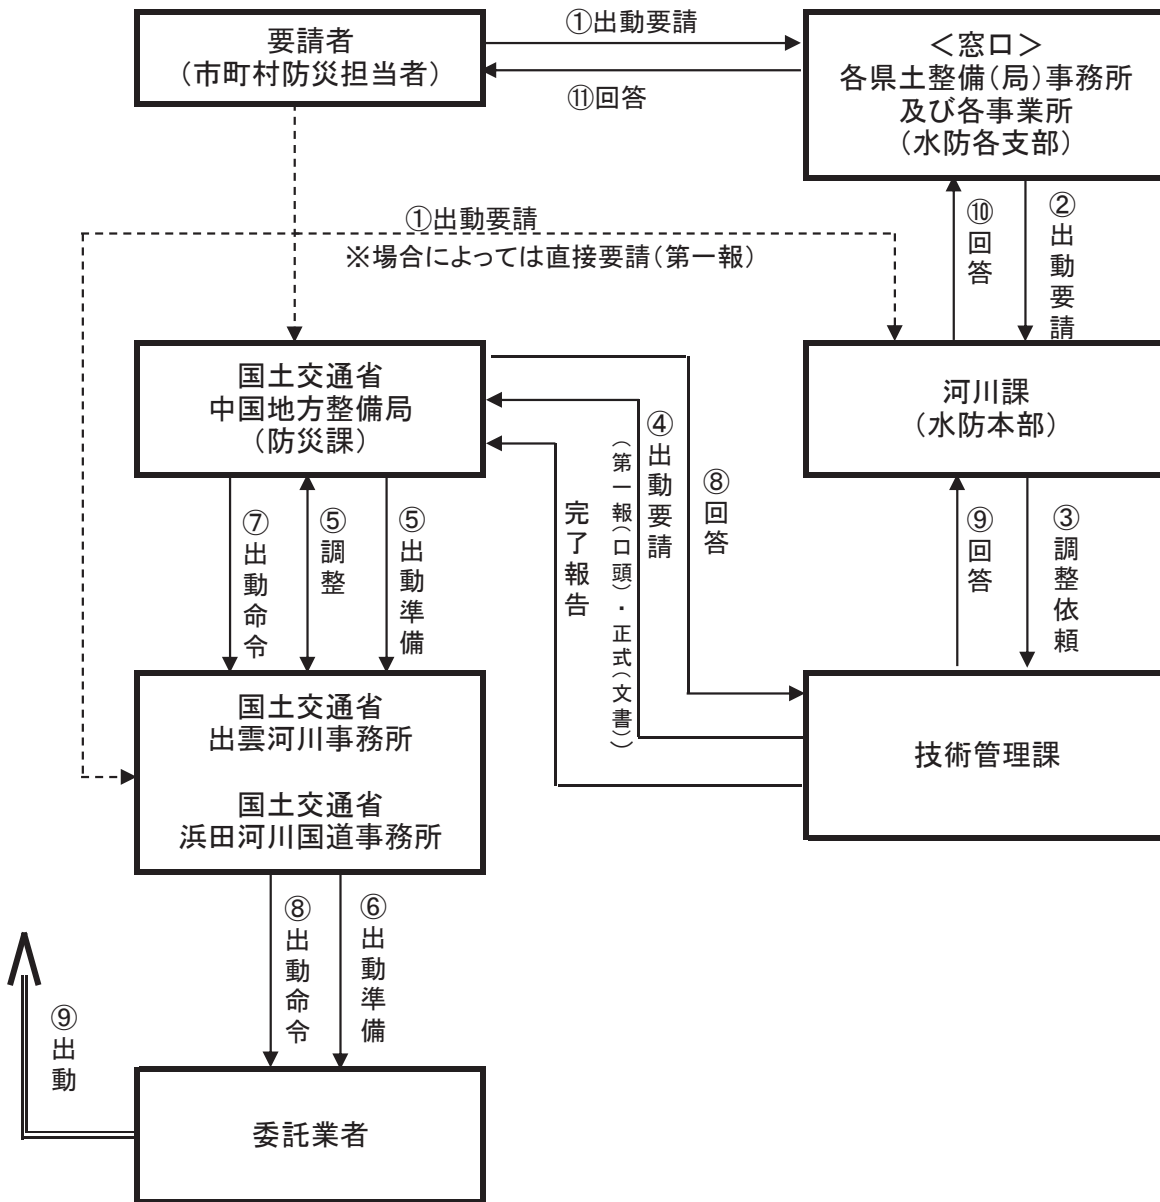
要請者
（市町村防災担当者）

①出動要請

⑪回答

＜窓口＞
各県土整備（局）事務所
及び各事業所
（水防各支部）

①出動要請
※場合によっては直接要請（第一報）

⑩回答

②出動要請

国土交通省
中国地方整備局
（防災課）

河川課
（水防本部）

④出動要請
（第一報（口頭）・正式（文書））

⑧回答

完了報告

⑨回答

③調整依頼

⑦出動命令

⑤調整

⑤出動準備

国土交通省
出雲河川事務所

国土交通省
浜田河川国道事務所

技術管理課

⑧出動命令

⑥出動準備

⑨出動

委託業者